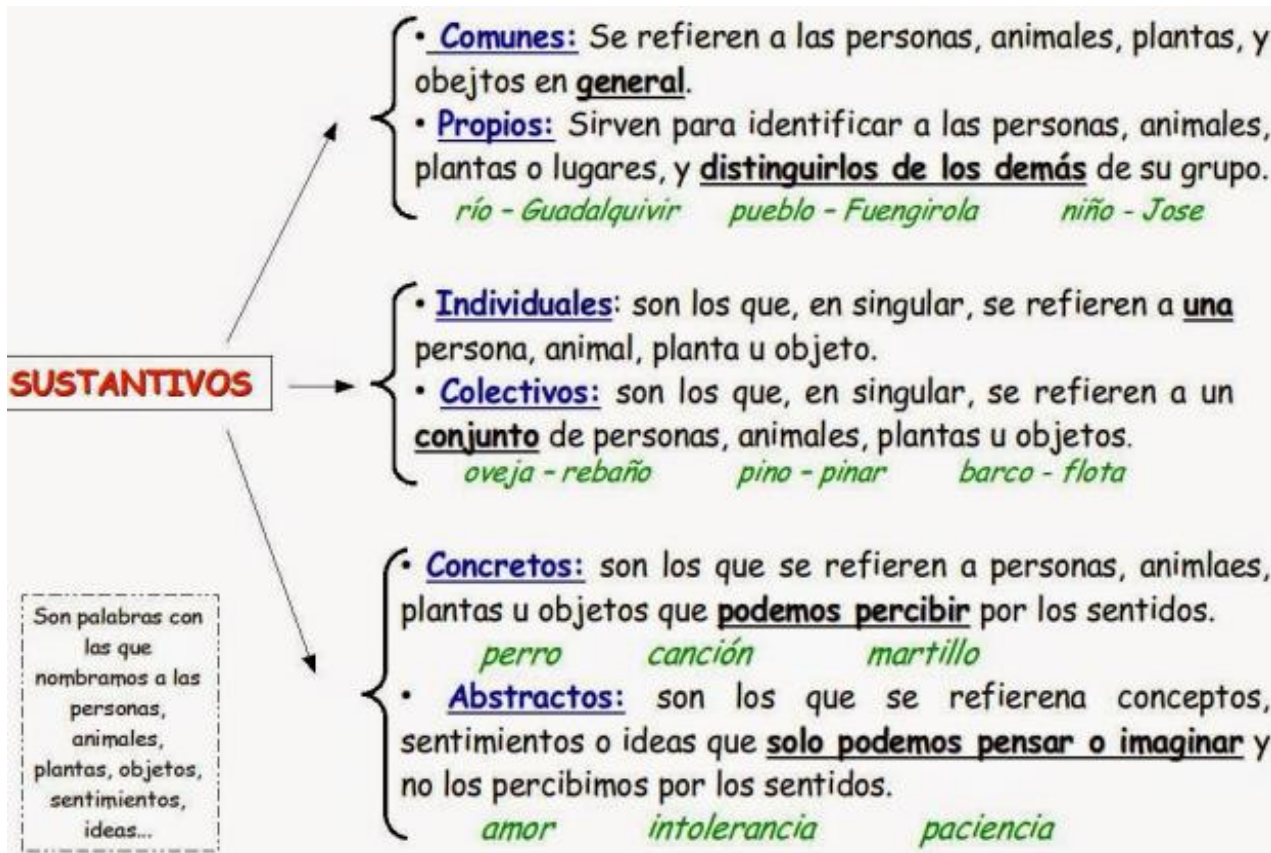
SUSTANTIVOS

Son palabras con las que nombramos a las personas, animales, plantas, objetos, sentimientos, ideas...

• Comunes: Se refieren a las personas, animales, plantas, y obejtos en general.
• Propios: Sirven para identificar a las personas, animales, plantas o lugares, y distinguirlos de los demás de su grupo.
río - Guadalquivir pueblo - Fuengirola niño - Jose

• Individuales: son los que, en singular, se refieren a una persona, animal, planta u objeto.
• Colectivos: son los que, en singular, se refieren a un conjunto de personas, animales, plantas u objetos.
oveja - rebaño pino - pinar barco - flota

• Concretos: son los que se refieren a personas, animlaes, plantas u objetos que podemos percibir por los sentidos.
perro canción martillo
• Abstractos: son los que se refierena conceptos, sentimientos o ideas que solo podemos pensar o imaginar y no los percibimos por los sentidos.
amor intolerancia paciencia